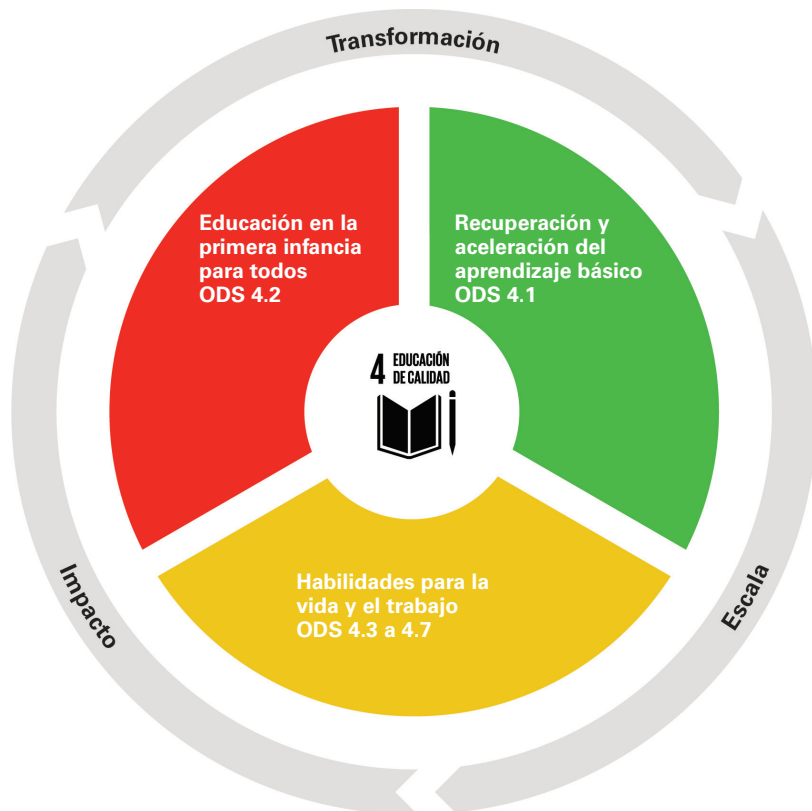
Transformación

Educación en la primera infancia para todos
ODS 4.2

Recuperación y aceleración del aprendizaje básico
ODS 4.1

4 EDUCACIÓN DE CALIDAD

Habilidades para la vida y el trabajo
ODS 4.3 a 4.7

Impacto

Escala